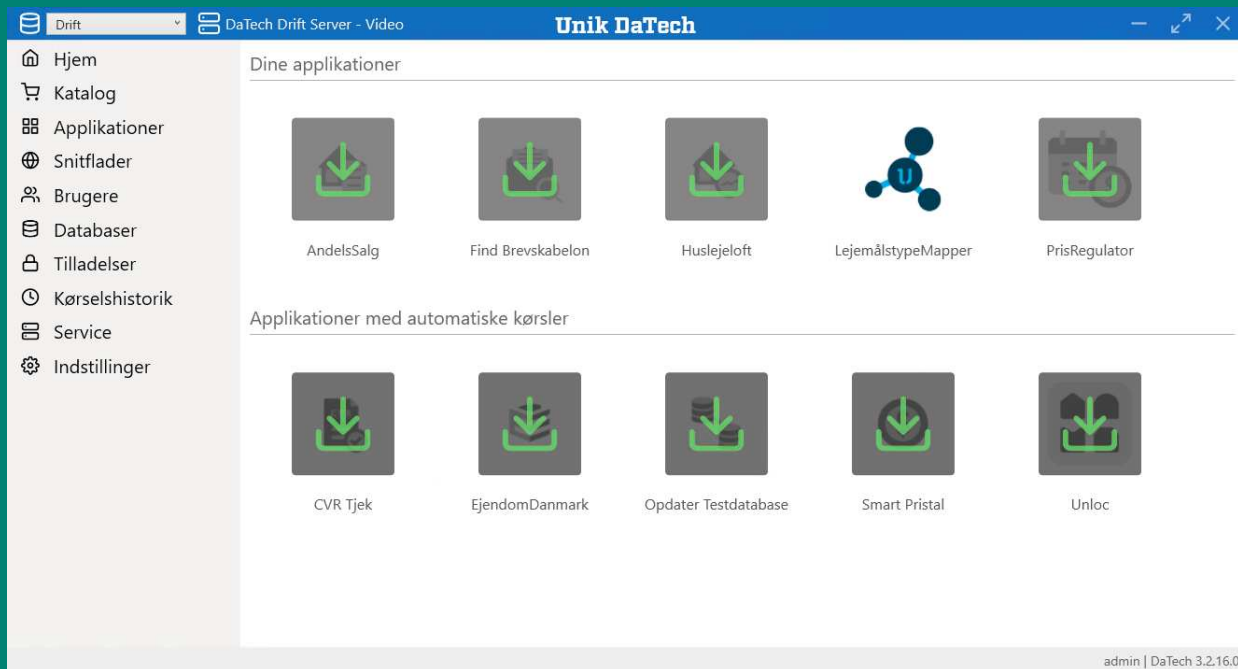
Drift
DaTech Drift Server - Video
Unik DaTech

Hjem
Katalog
Applikationer
Snitflader
Brugere
Databaser
Tilladelser
Kørselshistorik
Service
Indstillinger

Dine applikationer

AndelsSalg
Find Brevskabelon
Huslejeloft
LejemålstypeMapper
PrisRegulator

Applikationer med automatiske kørsler

CVR Tjek
EjendomDanmark
Opdater Testdatabase
Smart Pristal
Unloc

admin | DaTech 3.2.16.0